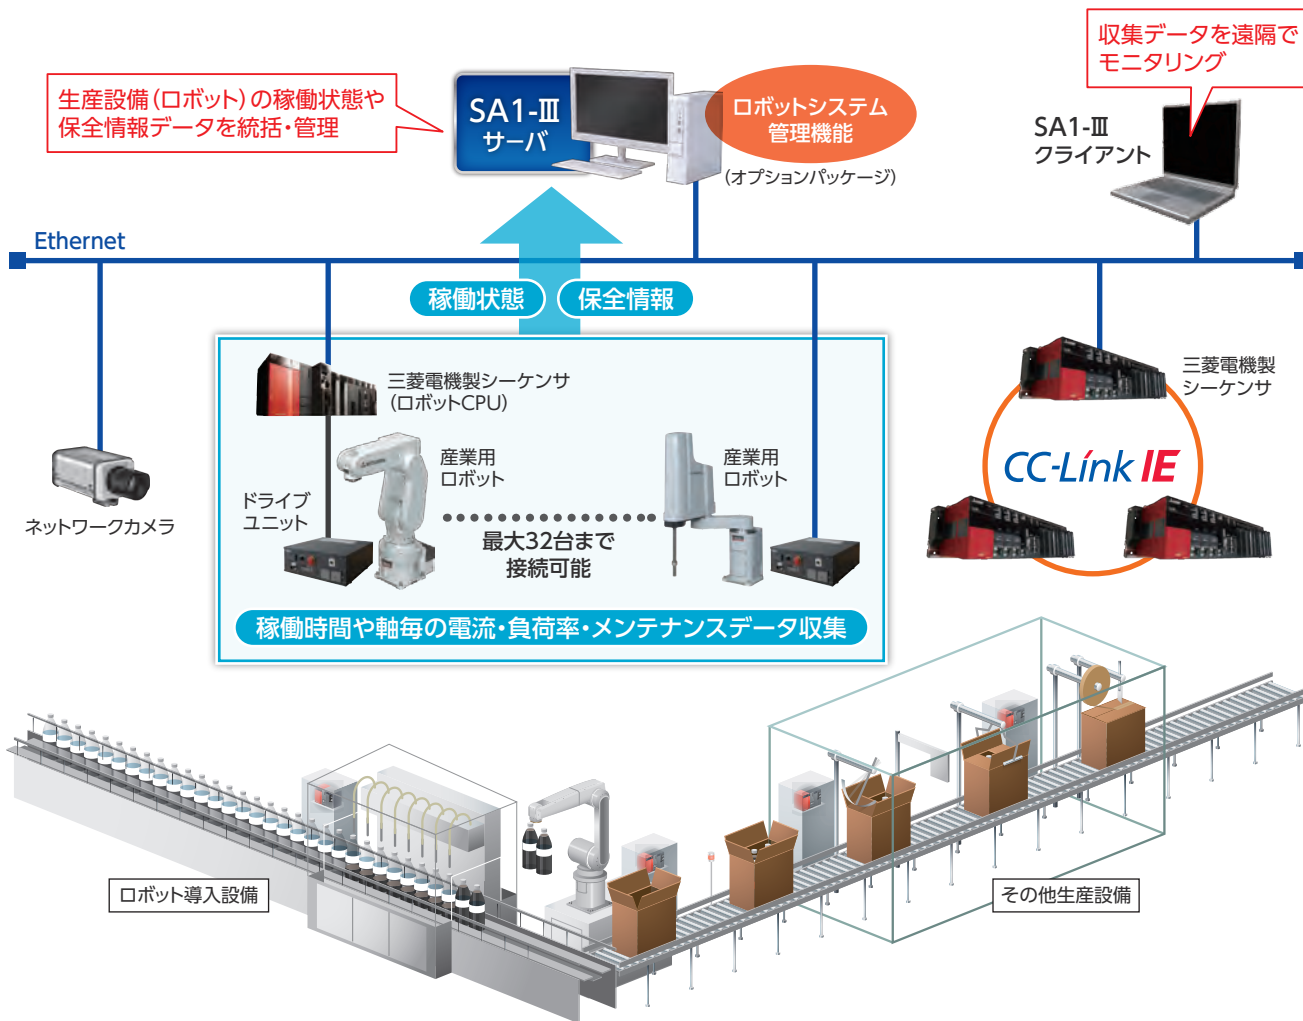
収集データを遠隔でモニタリング

生産設備(ロボット)の稼働状態や保全情報データを統括・管理

SA1-Ⅲ
サーバ

ロボットシステム
管理機能

(オプションパッケージ)

SA1-Ⅲ
クライアント

Ethernet

稼働状態

保全情報

三菱電機製シーケンサ
(ロボットCPU)

産業用
ロボット

産業用
ロボット

ドライブ
ユニット

最大32台まで
接続可能

稼働時間や軸毎の電流・負荷率・メンテナンスデータ収集

ネットワークカメラ

三菱電機製
シーケンサ

CC-Link IE

ロボット導入設備

その他生産設備